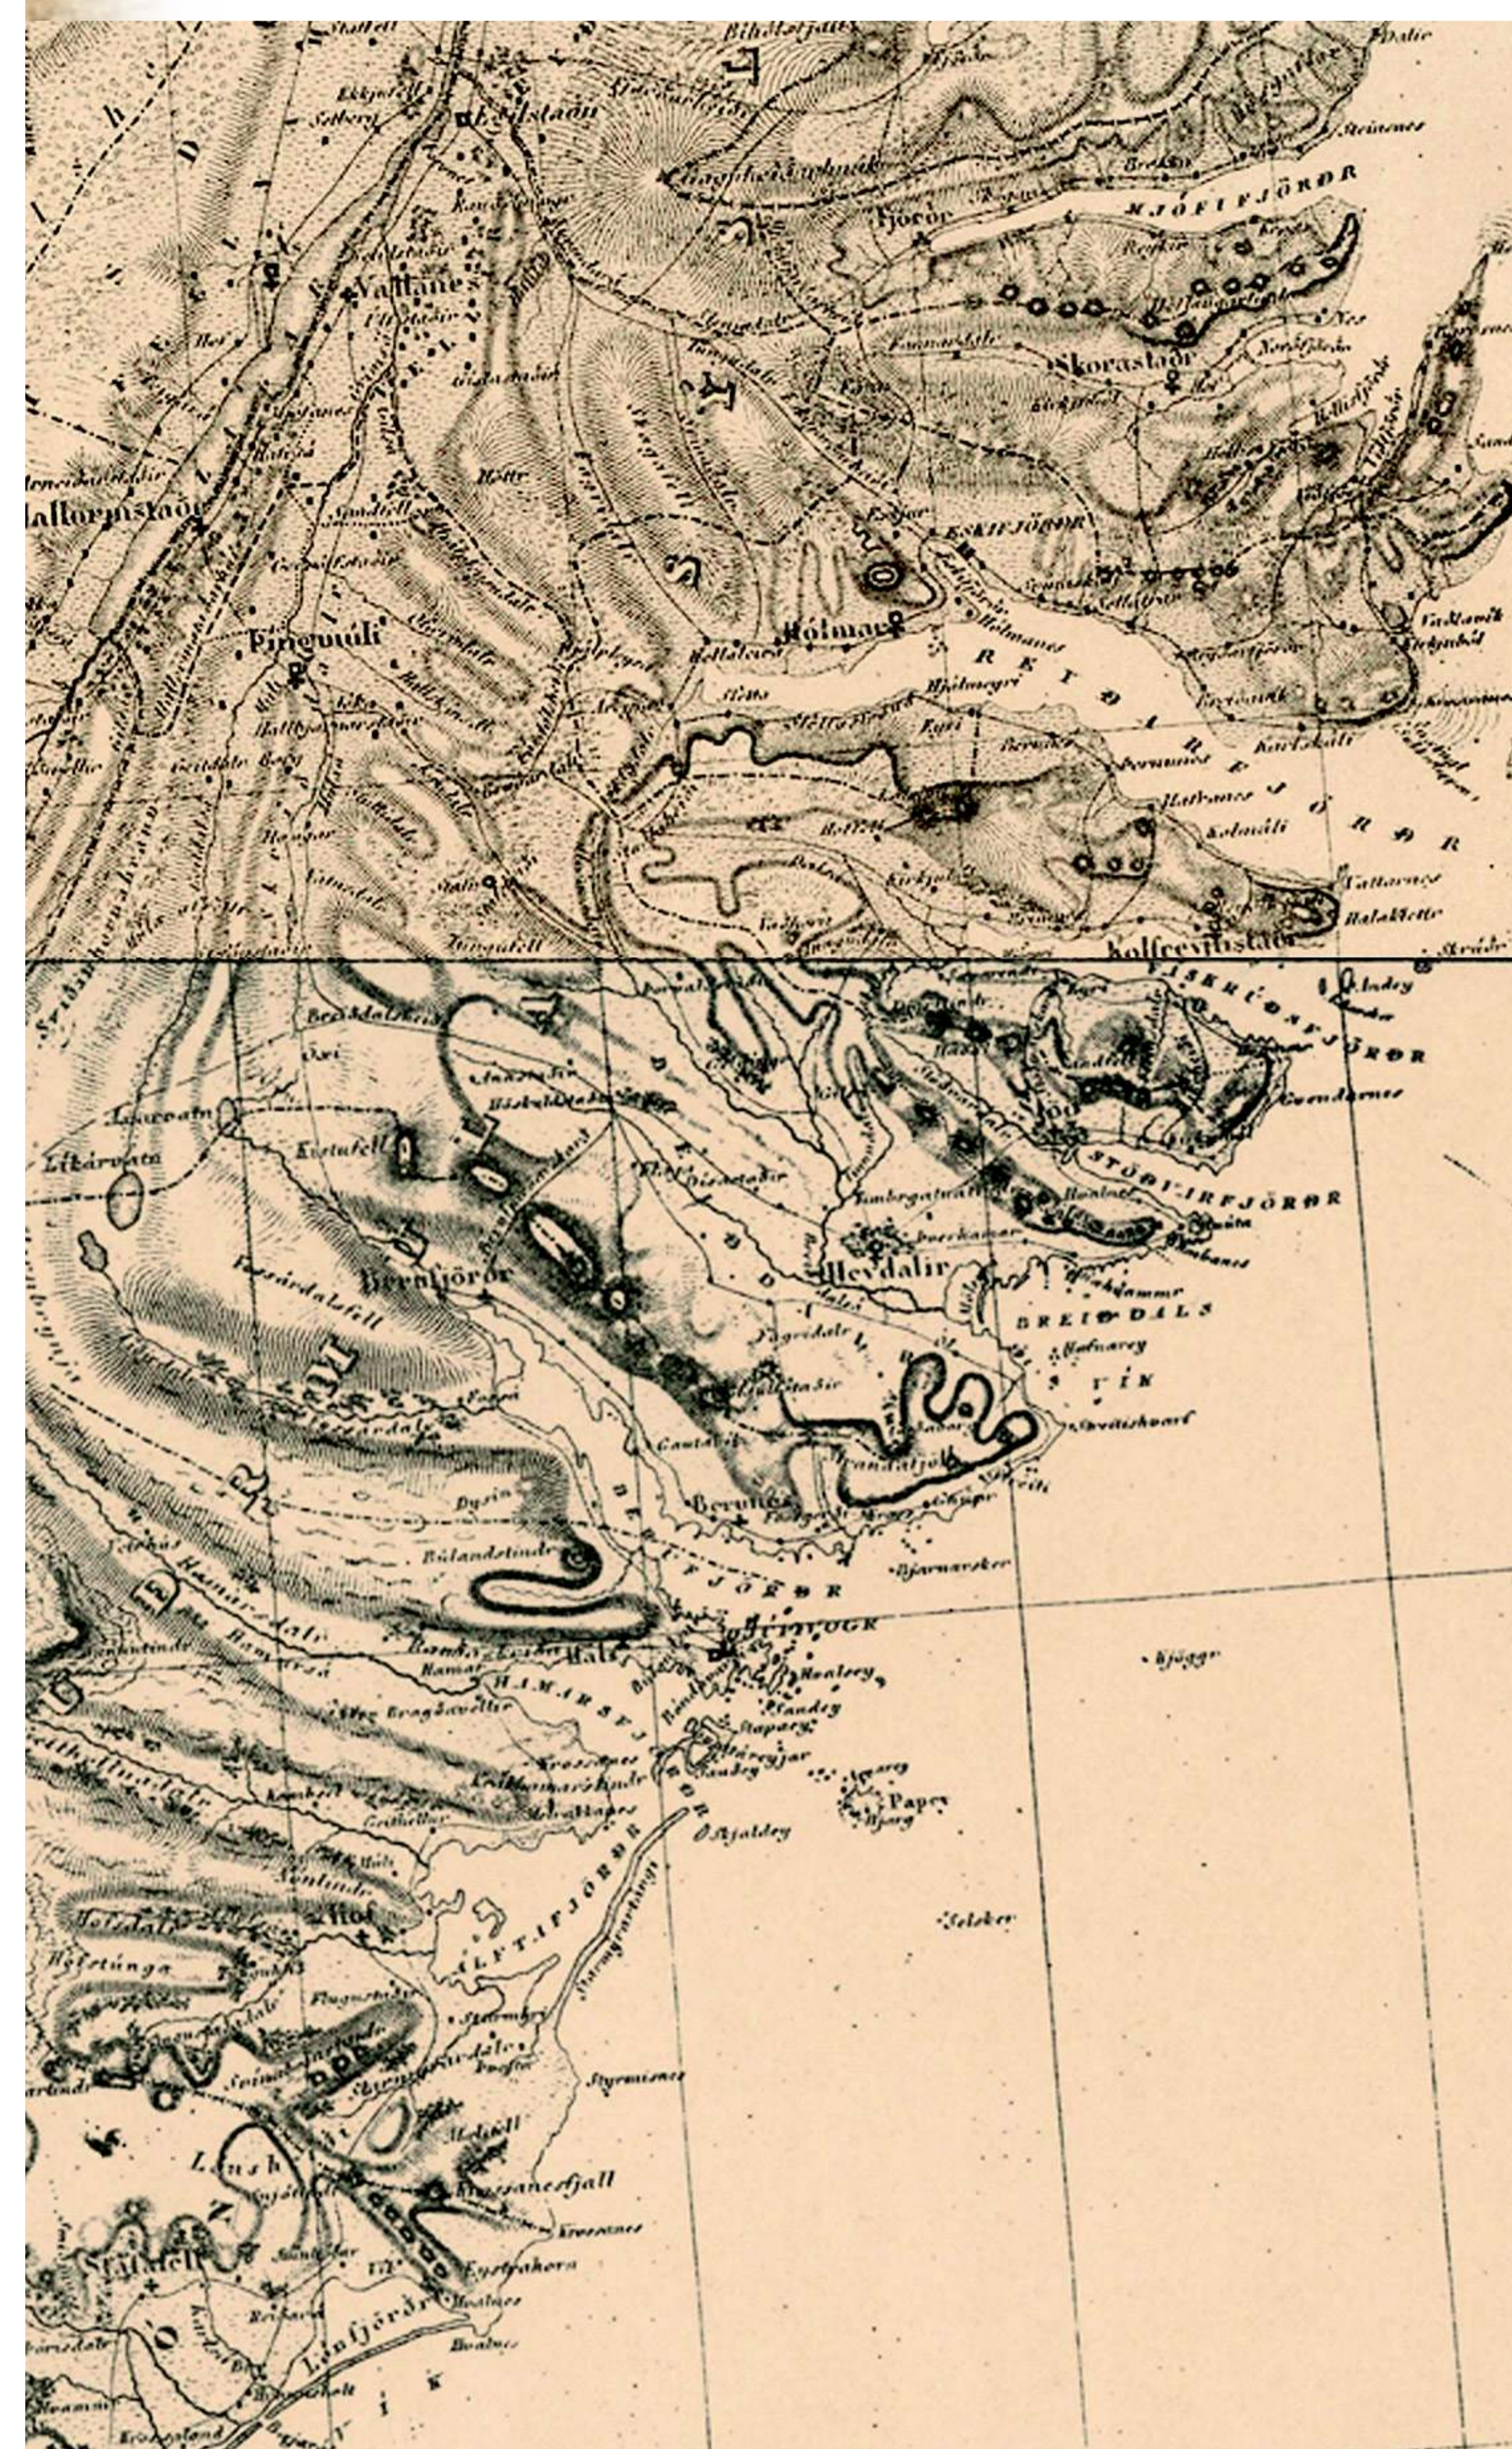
Bihdalsfjall
Egilsstaðir
Vallanes
Hallormstaðr
Þinghúsfjall
Fjörðr
MJÓIFJÖRÐR
Skorastaðr
ESKIFJÖRÐR
Hólmar
Eskifjörðr
REIÐAR FJÖRÐR
Þingmúli
Hallbjarnarstaðir
Kolfreyjustaðr
Vattarnes
Skrúðr
FÁSKRÚÐSFJÖRÐR
STÖÐVARFJÖRÐR
Heydalir
BREIÐDALS VÍK
Berufjörðr
Berunes
Búlandstindr
BERUFJÖRÐR
Djúpivogr
Háls
HAMARSFJÖRÐR
Papey
Selsker
ÁLFTAFJÖRÐR
Hof
Lón
Stafafell
Lónsfjörðr
Eystrahorn
Hamarsdalr
Líkárvatn
Kistufell
Breiðdalsheiði
Styrmisnes
Þvottárskriður